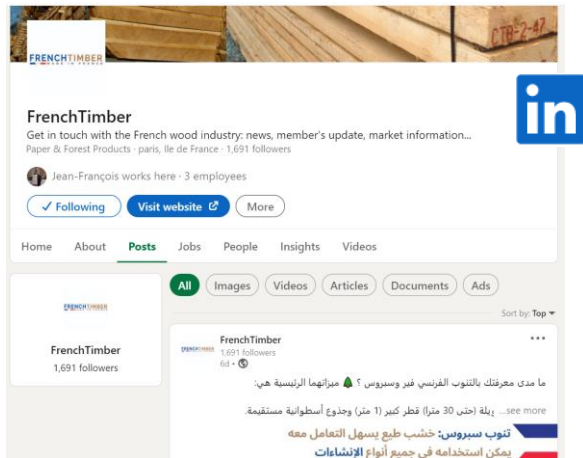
FRENCHTIMBER
MADE IN FRANCE

CTB-2-47

in

FrenchTimber
Get in touch with the French wood industry: news, member's update, market information...
Paper & Forest Products · paris, Ile de France · 1,691 followers

Jean-François works here · 3 employees

Following
Visit website
More

Home
About
Posts
Jobs
People
Insights
Videos

FRENCHTIMBER

FrenchTimber
1,691 followers

All
Images
Videos
Articles
Documents
Ads

Sort by: Top

FrenchTimber
1,691 followers
6d •

ما مدى معرفتك بالتنوب الفرنسي فير وسبروس ؟ 🌲 ميزاتهما الرئيسية هي:
...see more يلة (حتى 30 مترا) قطر كبير (1 متر) وجذوع أسطوانية مستقيمة.

تنوب سبروس: خشب طبع يسهل التعامل معه
يمكن استخدامه في جميع أنواع الإنشاءات